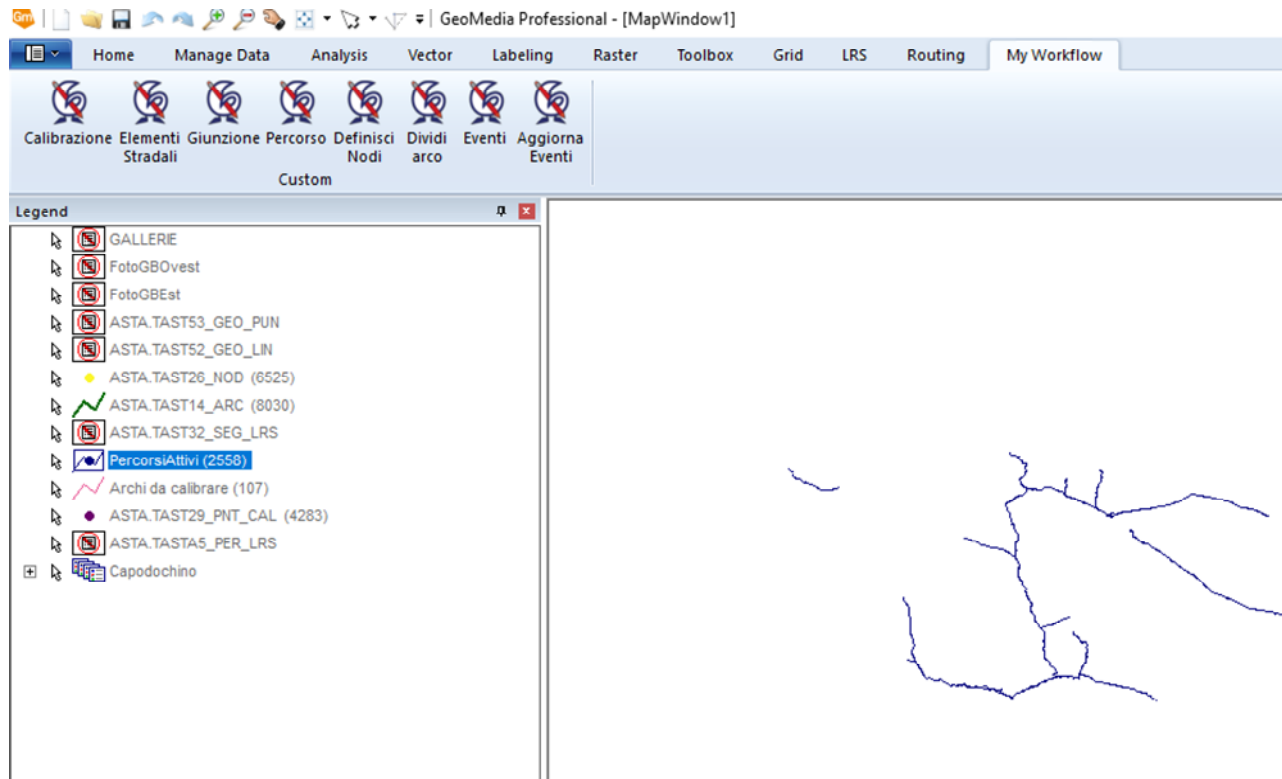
GeoMedia Professional - [MapWindow1]

Home Manage Data Analysis Vector Labeling Raster Toolbox Grid LRS Routing My Workflow

Calibrazione Elementi Stradali Giunzione Percorso Definisci Nodi Dividi arco Eventi Aggiorna Eventi
Custom

Legend

GALLERIE
FotoGBOvest
FotoGBEst
ASTA.TAST53_GEO_PUN
ASTA.TAST52_GEO_LIN
ASTA.TAST26_NOD (6525)
ASTA.TAST14_ARC (8030)
ASTA.TAST32_SEG_LRS
PercorsiAttivi (2558)
Archi da calibrare (107)
ASTA.TAST29_PNT_CAL (4283)
ASTA.TASTA5_PER_LRS
Capodochino